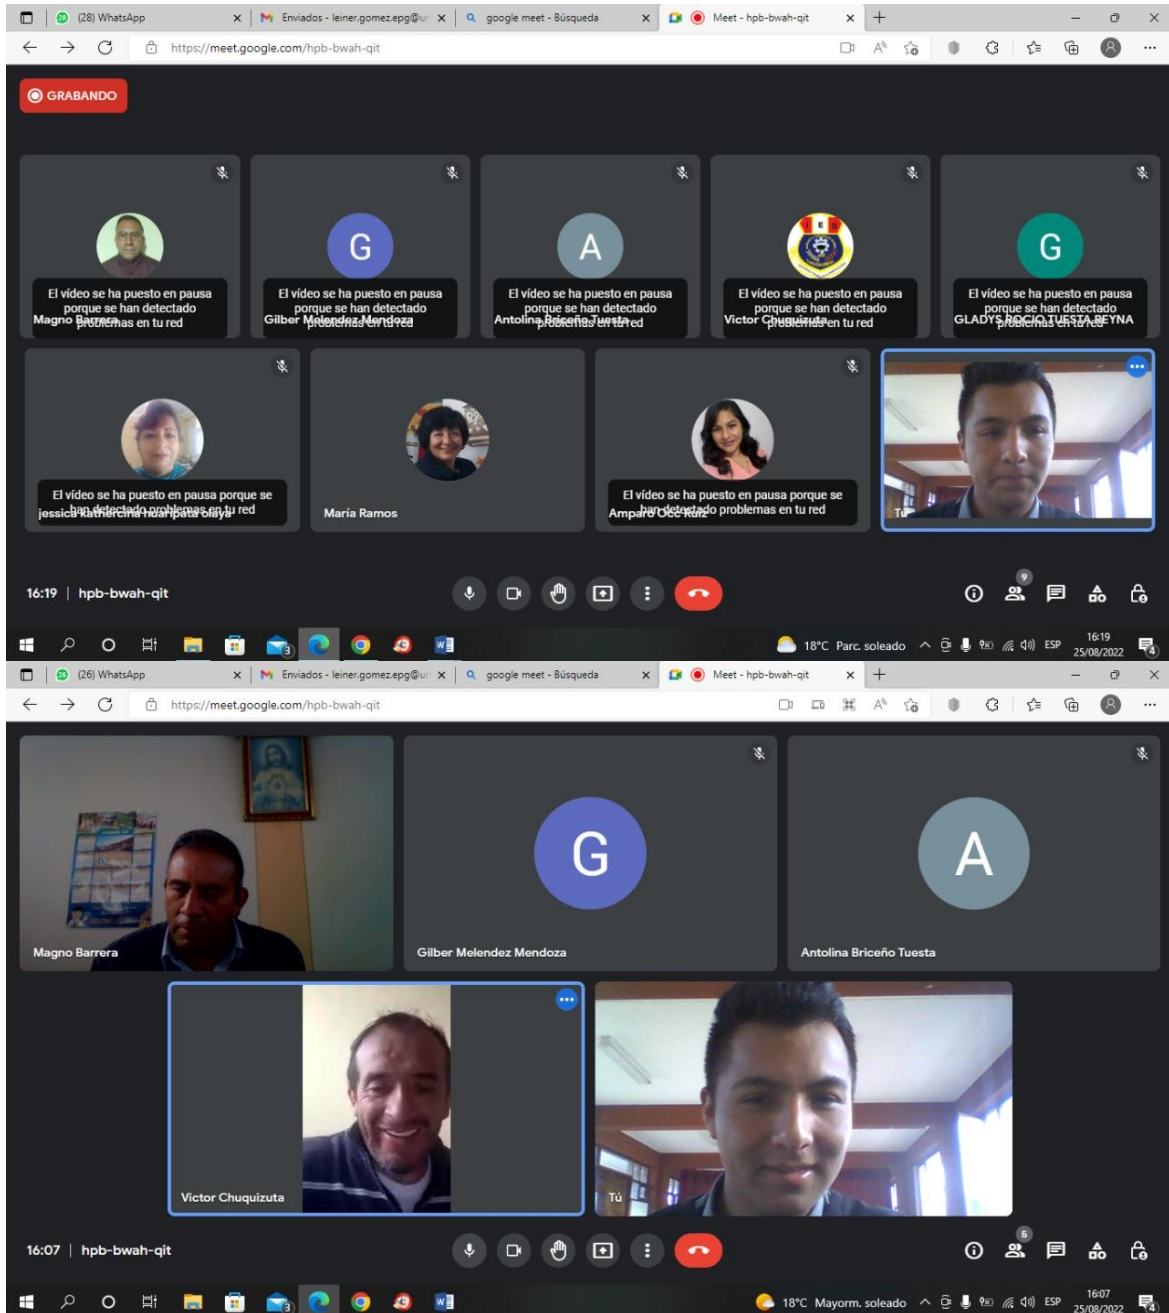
(28) WhatsApp
Enviados - leiner.gomez.epg@u
google meet - Búsqueda
Meet - hpb-bwah-qit
https://meet.google.com/hpb-bwah-qit

GRABANDO

El vídeo se ha puesto en pausa porque se han detectado problemas en tu red
Magno Barrera

G
El vídeo se ha puesto en pausa porque se han detectado problemas en tu red
Gilber Melendez Mendoza

A
El vídeo se ha puesto en pausa porque se han detectado problemas en tu red
Antolina Briceño Tuesta

El vídeo se ha puesto en pausa porque se han detectado problemas en tu red
Victor Chuquizuta

G
El vídeo se ha puesto en pausa porque se han detectado problemas en tu red
GLADYS ROCIO TUESTA REYNA

El vídeo se ha puesto en pausa porque se han detectado problemas en tu red
jessica kathercina huanpata olaya

María Ramos

El vídeo se ha puesto en pausa porque se han detectado problemas en tu red
Amparo Oce Ruiz

Tú

16:19 | hpb-bwah-qit

9

18°C Parc. soleado ESP 16:19 25/08/2022

(26) WhatsApp
Enviados - leiner.gomez.epg@u
google meet - Búsqueda
Meet - hpb-bwah-qit
https://meet.google.com/hpb-bwah-qit

Magno Barrera

G
Gilber Melendez Mendoza

A
Antolina Briceño Tuesta

Victor Chuquizuta

Tú

16:07 | hpb-bwah-qit

6

18°C Mayorm. soleado ESP 16:07 25/08/2022